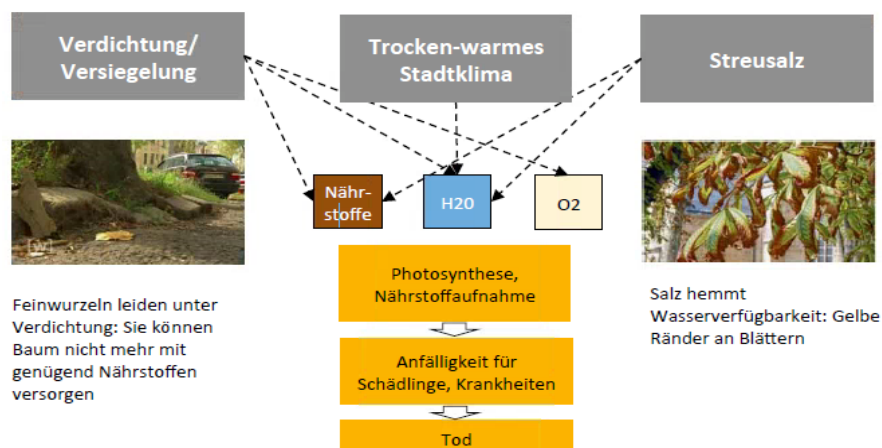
Verdichtung/ Versiegelung

Trocken-warmes Stadtklima

Streusalz

Nährstoffe

H20

O2

Photosynthese, Nährstoffaufnahme

Anfälligkeit für Schädlinge, Krankheiten

Tod

Feinwurzeln leiden unter Verdichtung: Sie können Baum nicht mehr mit genügend Nährstoffen versorgen

Salz hemmt Wasserverfügbarkeit: Gelbe Ränder an Blättern